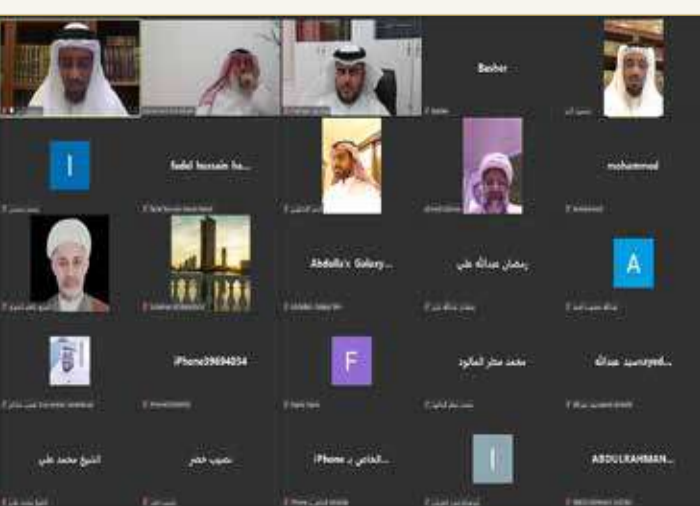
Basher

I

fadel Hussain ha...

mohammed

Abdulla's Galaxy...

رمضان عبدالله علي

A

iPhone39694034

F

محمد مطر المالود

...سيد عبدالله sayed

الشيخ محمد علي

مصوب خضر

...iPhone الخاص بـ

I

ABDULRAHMAN...